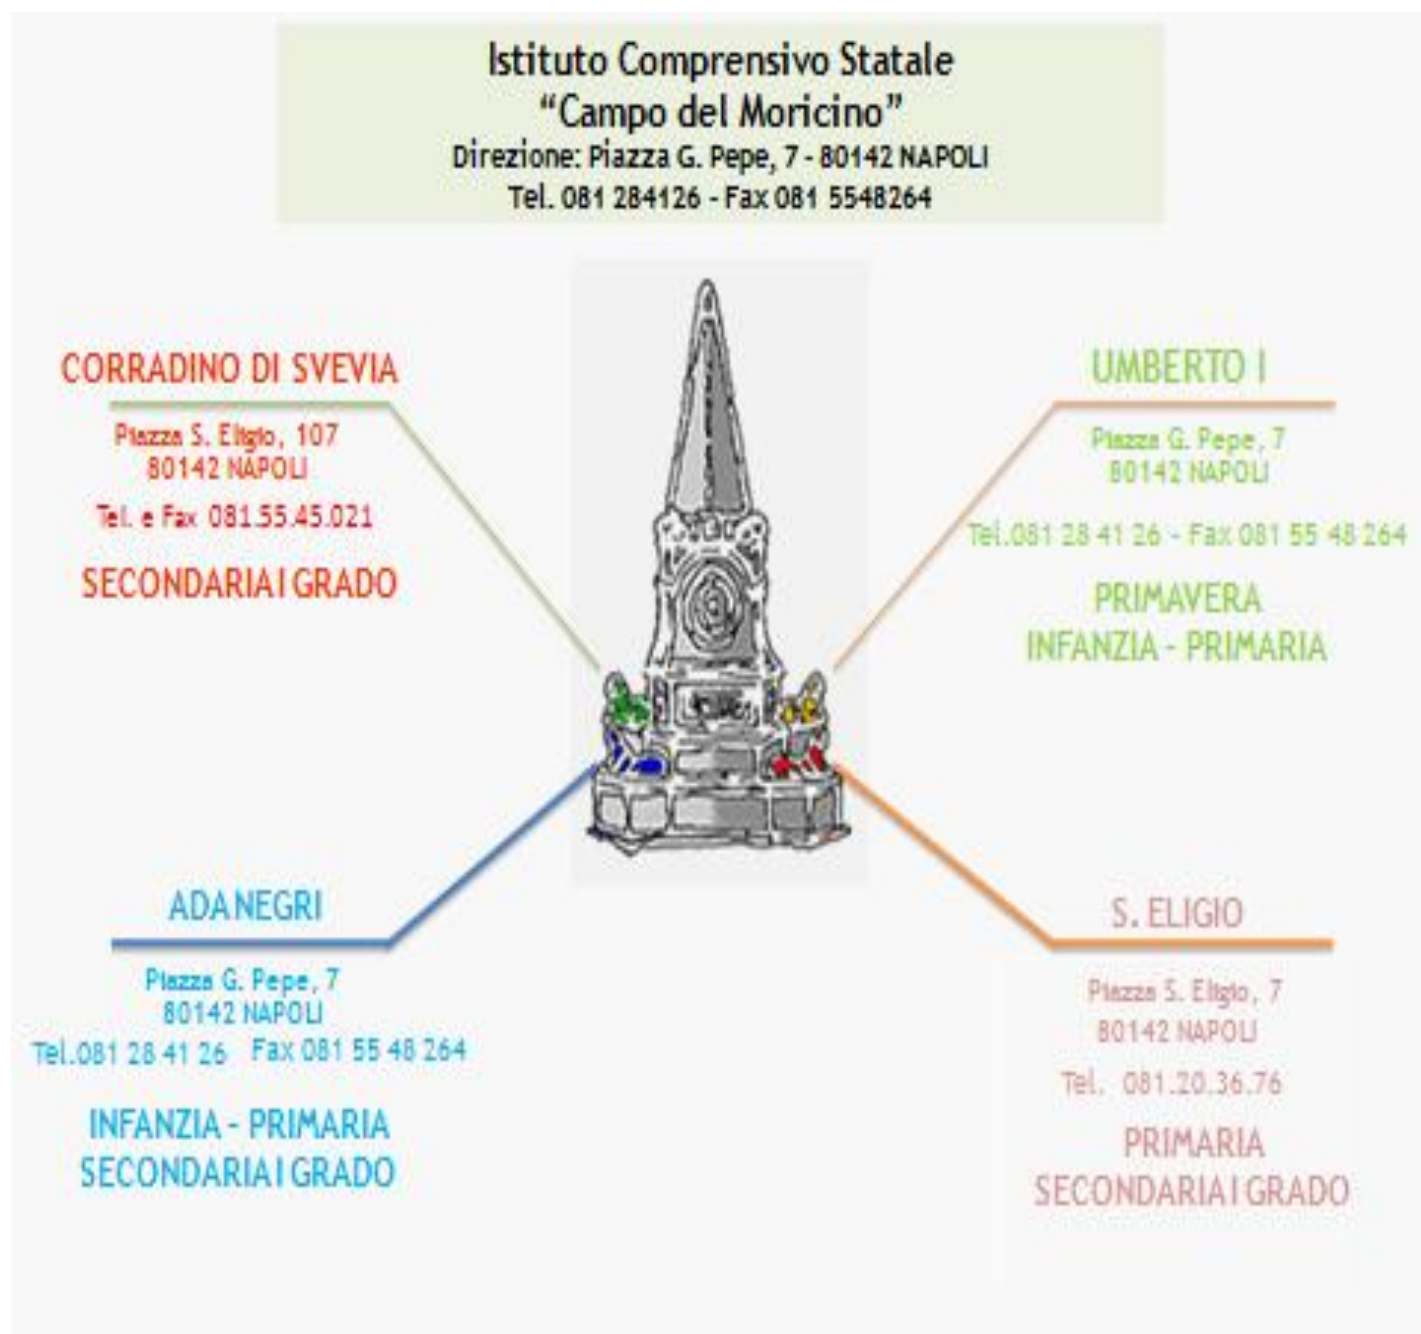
Istituto Comprensivo Statale
"Campo del Moricino"
Direzione: Piazza G. Pepe, 7 - 80142 NAPOLI
Tel. 081 284126 - Fax 081 5548264

CORRADINO DI SVEVIA
Piazza S. Eligio, 107
80142 NAPOLI
Tel. e Fax 081.55.45.021
SECONDARIA I GRADO

UMBERTO I
Piazza G. Pepe, 7
80142 NAPOLI
Tel.081 28 41 26 - Fax 081 55 48 264
PRIMAVERA
INFANZIA - PRIMARIA

ADA NEGRI
Piazza G. Pepe, 7
80142 NAPOLI
Tel.081 28 41 26 Fax 081 55 48 264
INFANZIA - PRIMARIA
SECONDARIA I GRADO

S. ELIGIO
Piazza S. Eligio, 7
80142 NAPOLI
Tel. 081.20.36.76
PRIMARIA
SECONDARIA I GRADO